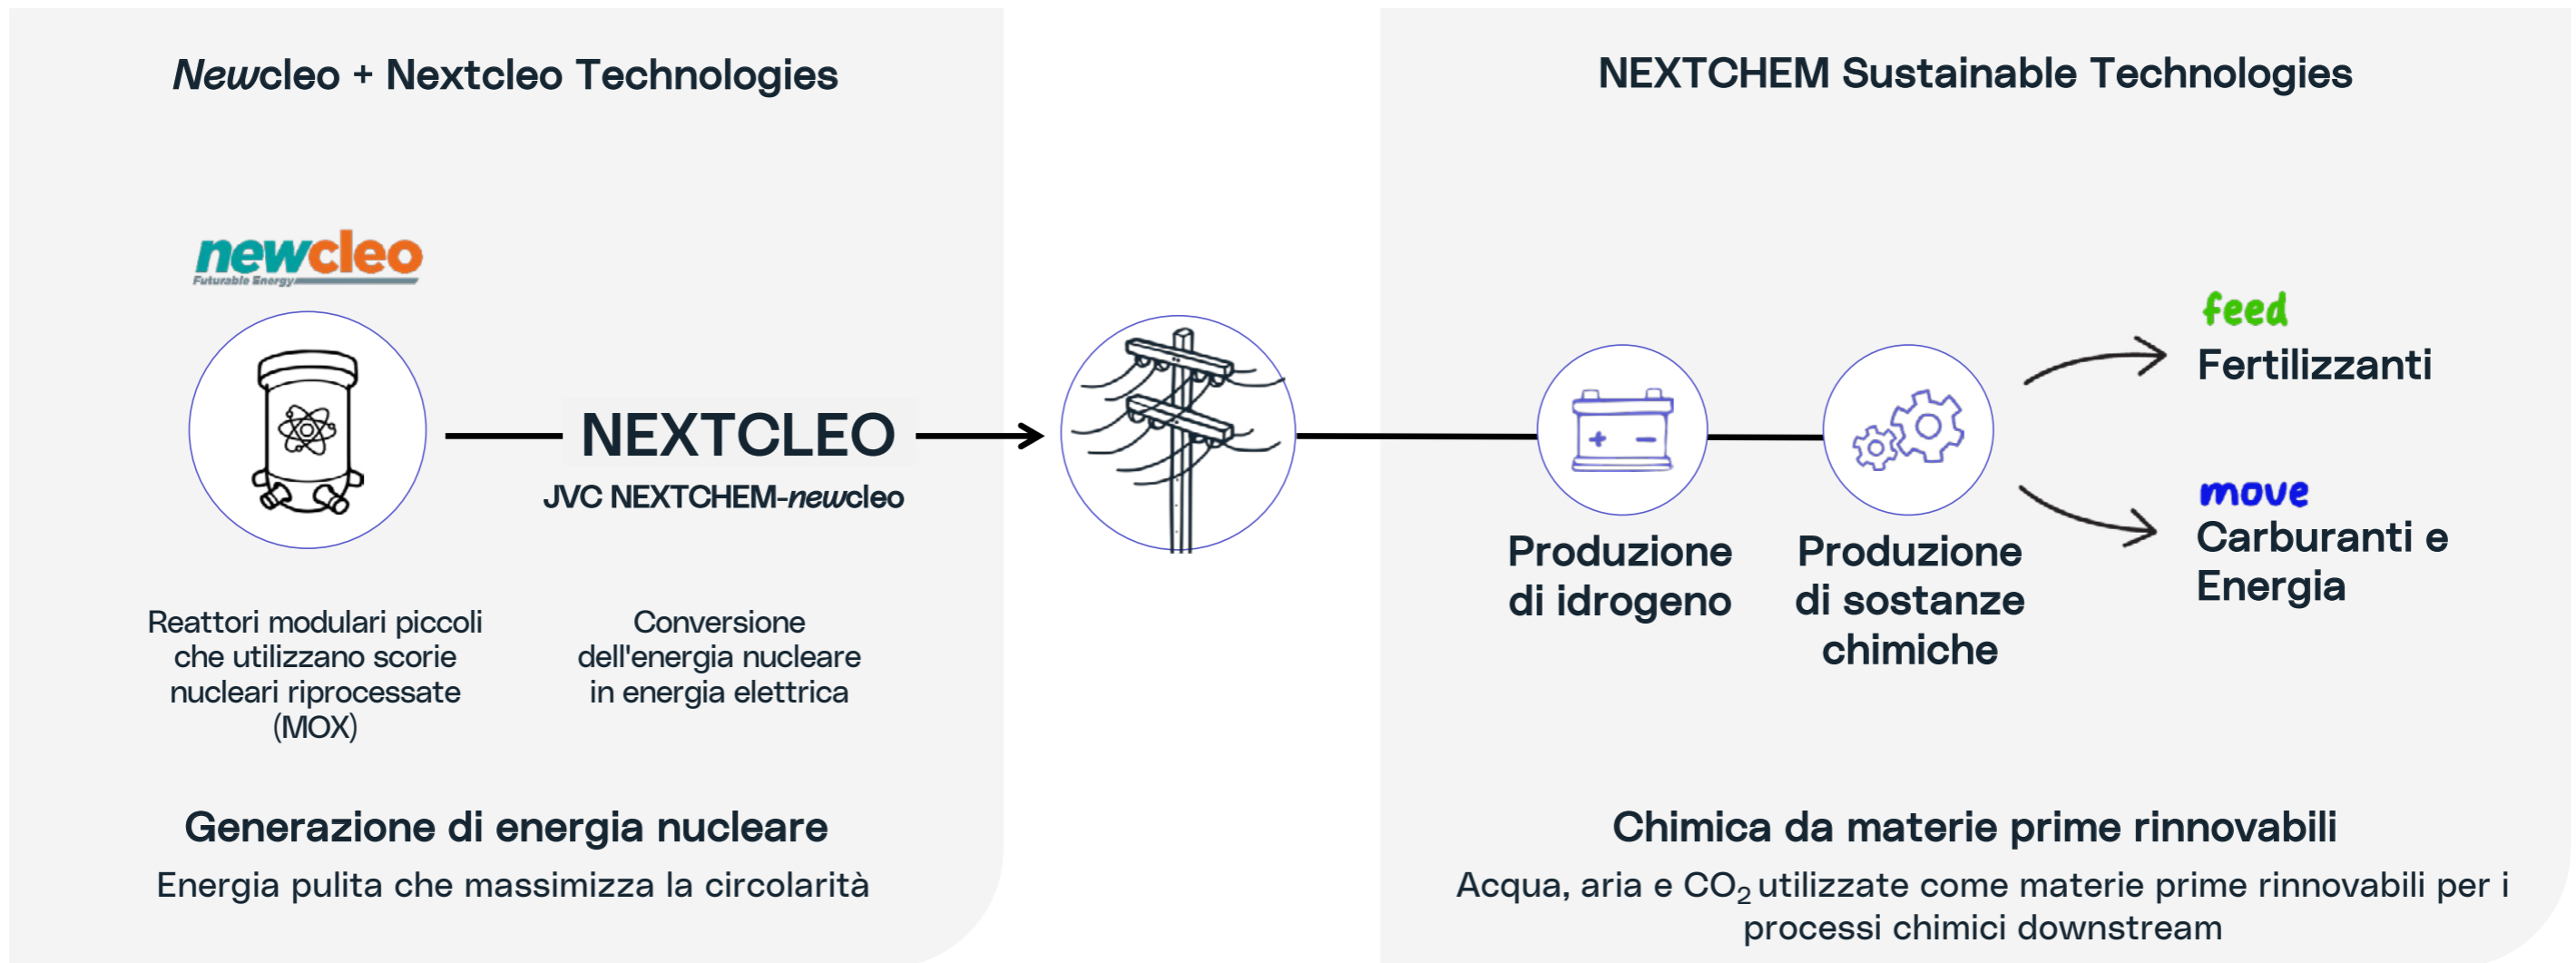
Newcleo + Nextcleo Technologies

newcleo
Futurable Energy

NEXTCLEO
JVC NEXTCHEM-newcleo

Reattori modulari piccoli che utilizzano scorie nucleari riprocessate (MOX)

Conversione dell'energia nucleare in energia elettrica

Generazione di energia nucleare
Energia pulita che massimizza la circolarità

NEXTCHEM Sustainable Technologies

Produzione di idrogeno

Produzione di sostanze chimiche

feed
Fertilizzanti

move
Carburanti e Energia

Chimica da materie prime rinnovabili
Acqua, aria e $CO_2$ utilizzate come materie prime rinnovabili per i processi chimici downstream